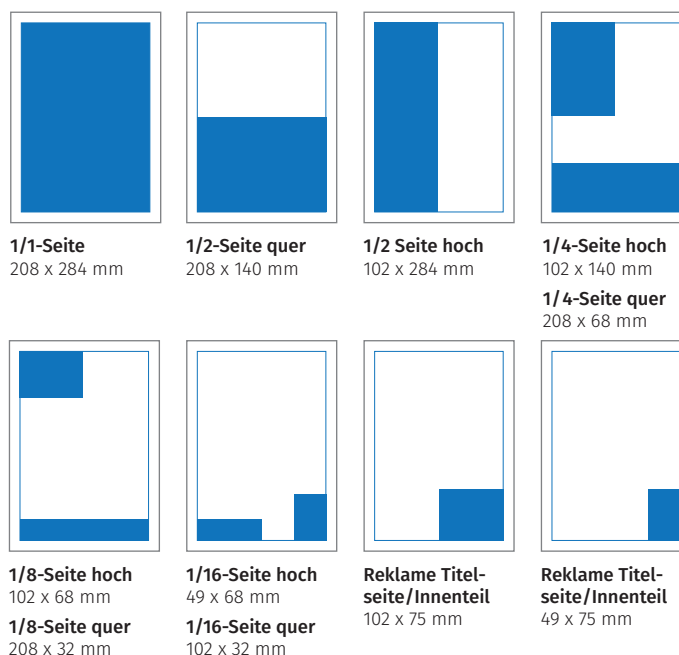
1/1-Seite
208 x 284 mm

1/2-Seite quer
208 x 140 mm

1/2 Seite hoch
102 x 284 mm

1/4-Seite hoch
102 x 140 mm

1/4-Seite quer
208 x 68 mm

1/8-Seite hoch
102 x 68 mm

1/8-Seite quer
208 x 32 mm

1/16-Seite hoch
49 x 68 mm

1/16-Seite quer
102 x 32 mm

Reklame Titelseite/Innenteil
102 x 75 mm

Reklame Titelseite/Innenteil
49 x 75 mm